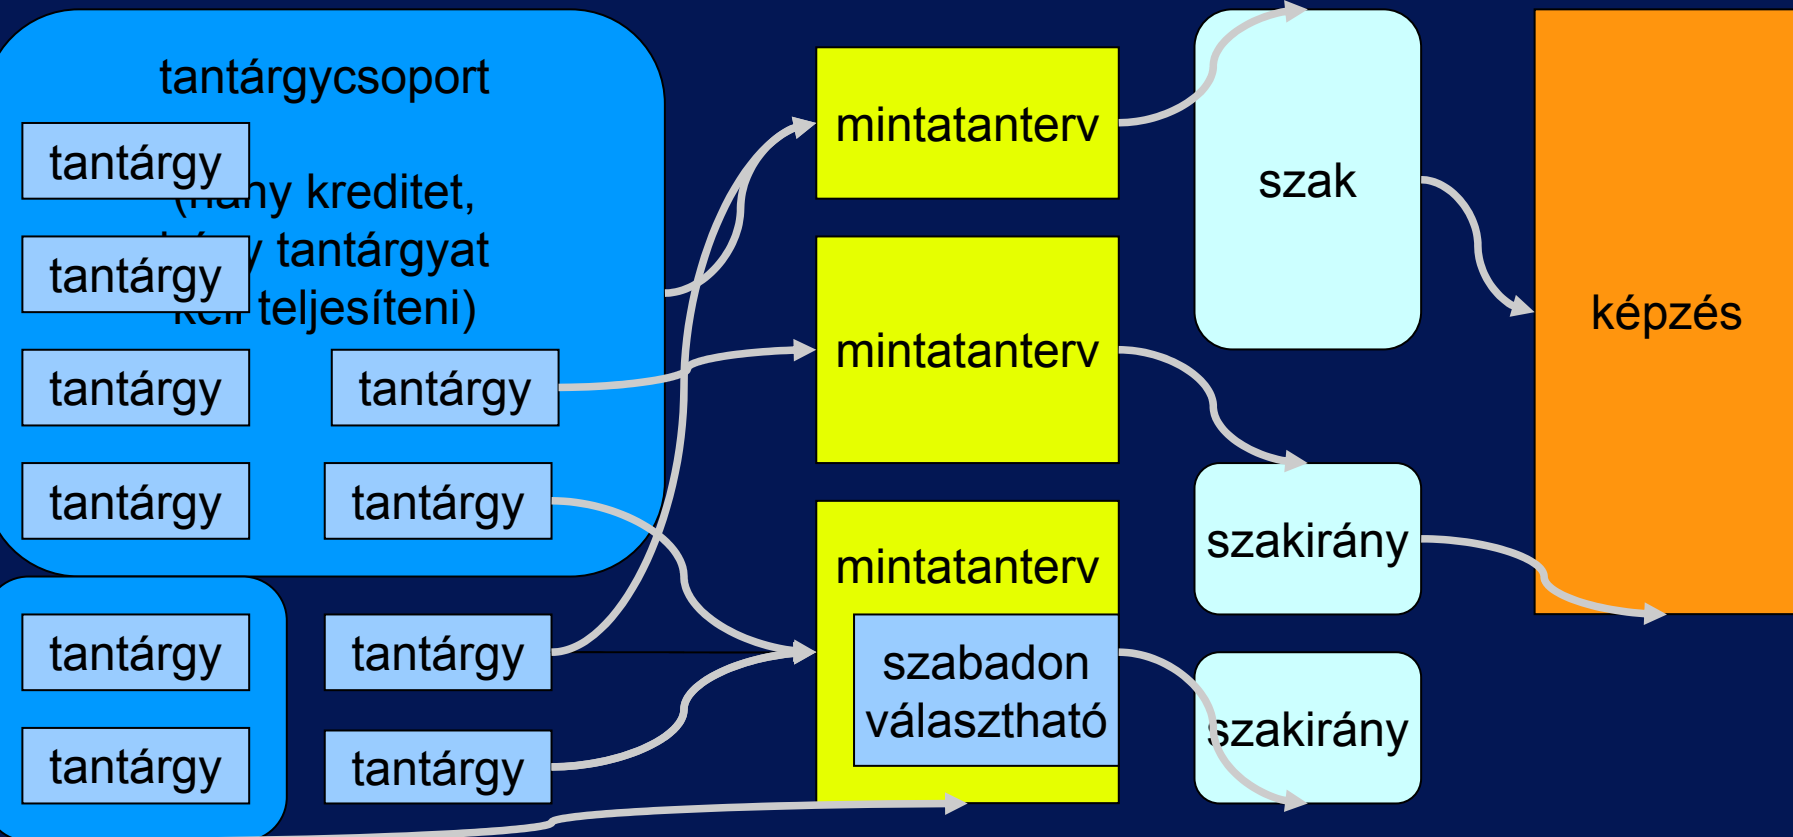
tantárgycsoport

tantárgy

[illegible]ny kreditet, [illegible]y tantárgyat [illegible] teljesíteni)

tantárgy

tantárgy

tantárgy

tantárgy

tantárgy

tantárgy

tantárgy

tantárgy

tantárgy

mintatanterv

mintatanterv

mintatanterv

szabadon választható

szak

szakirány

szakirány

képzés